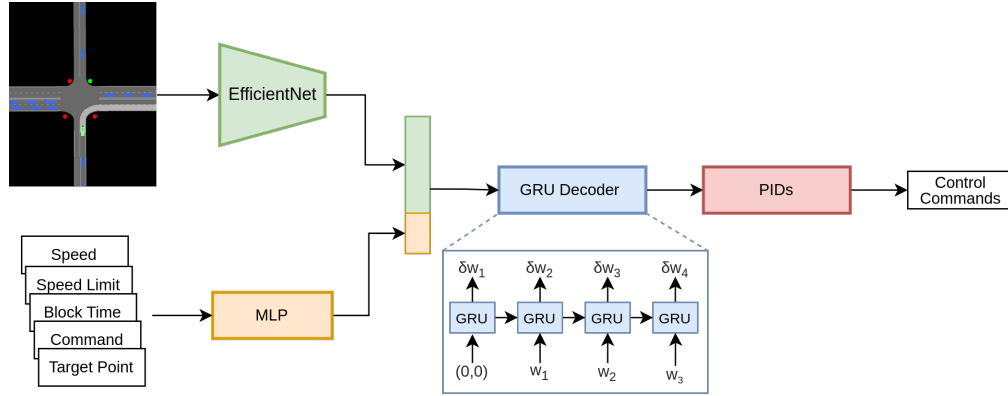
EfficientNet

Speed
Speed Limit
Block Time
Command
Target Point

MLP

GRU Decoder

PIDs

Control Commands

$\delta w_1$ $\delta w_2$ $\delta w_3$ $\delta w_4$

GRU GRU GRU GRU

(0,0) $w_1$ $w_2$ $w_3$